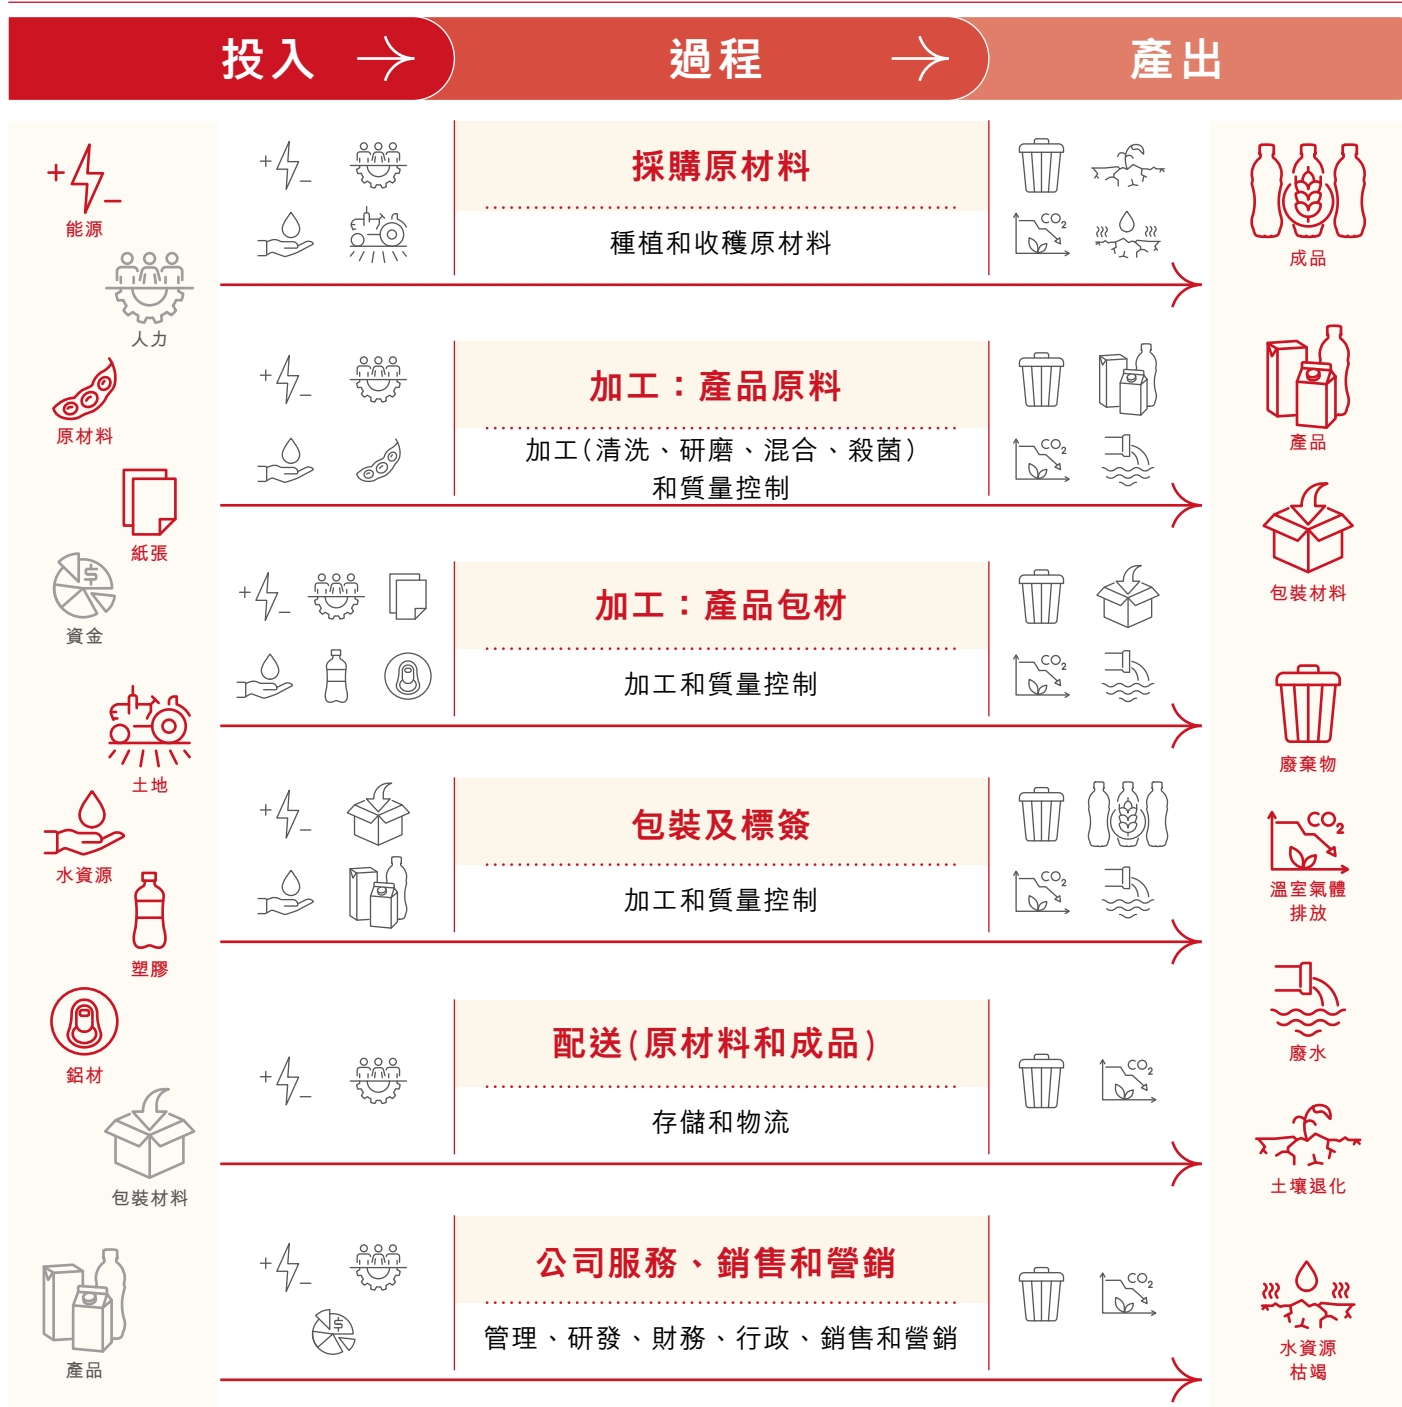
投入

過程

產出

能源

人力

原材料

紙張

資金

土地

水資源

塑膠

鋁材

包裝材料

產品

採購原材料

種植和收穫原材料

加工：產品原料

加工(清洗、研磨、混合、殺菌)和質量控制

加工：產品包材

加工和質量控制

包裝及標簽

加工和質量控制

配送(原材料和成品)

存儲和物流

公司服務、銷售和營銷

管理、研發、財務、行政、銷售和營銷

$CO_2$

成品

產品

包裝材料

廢棄物

$CO_2$

溫室氣體排放

廢水

土壤退化

水資源枯竭